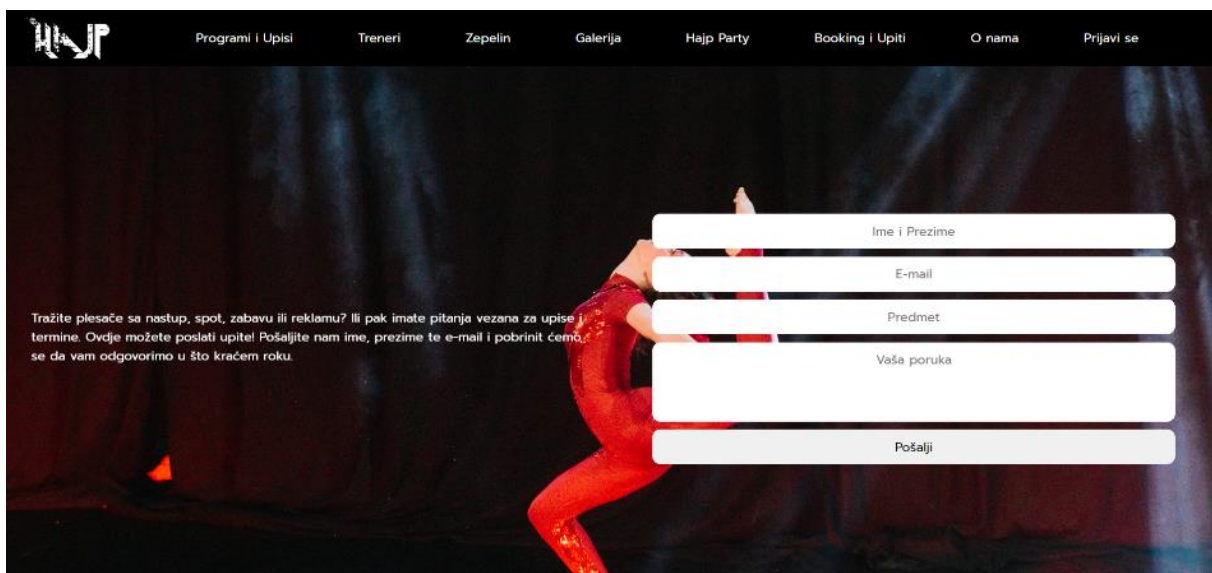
HAJP

Programi i Upisi
Treneri
Zepelin
Galerija
Hajp Party
Booking i Upiti
O nama
Prijavi se

Tražite plesače sa nastup, spot, zabavu ili reklamu? Ili pak imate pitanja vezana za upise i termine. Ovdje možete poslati upite! Pošaljite nam ime, prezime te e-mail i pobrinit ćemo se da vam odgovorimo u što kraćem roku.

Ime i Prezime
E-mail
Predmet
Vaša poruka
Pošalji